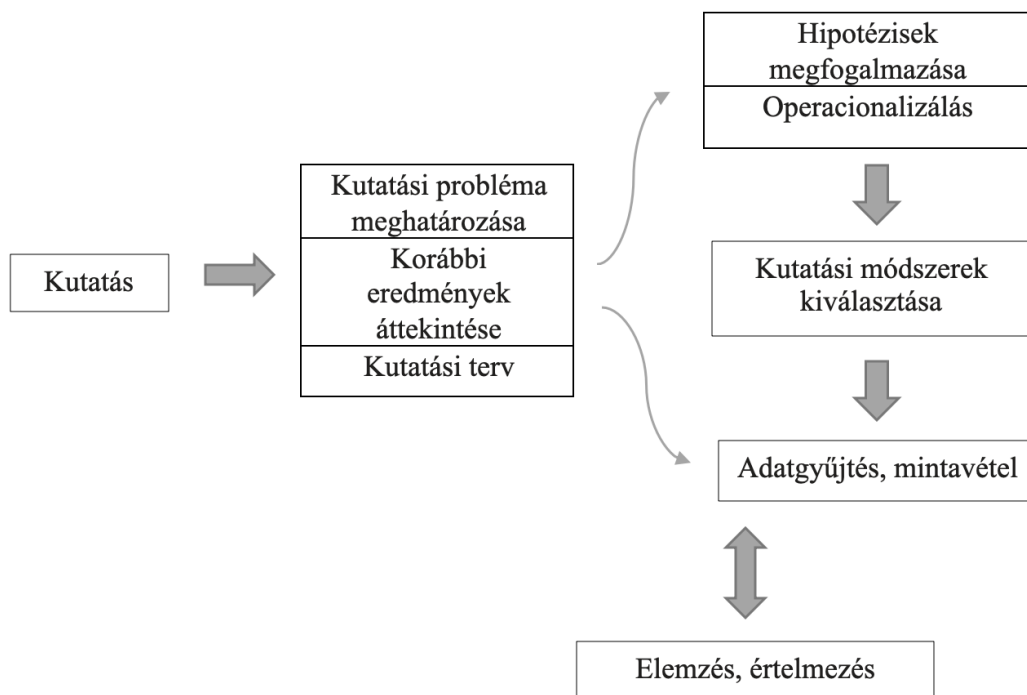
Kutatás

Kutatási probléma meghatározása

Korábbi eredmények áttekintése

Kutatási terv

Hipotézisek megfogalmazása

Operacionalizálás

Kutatási módszerek kiválasztása

Adatgyűjtés, mintavétel

Elemzés, értelmezés